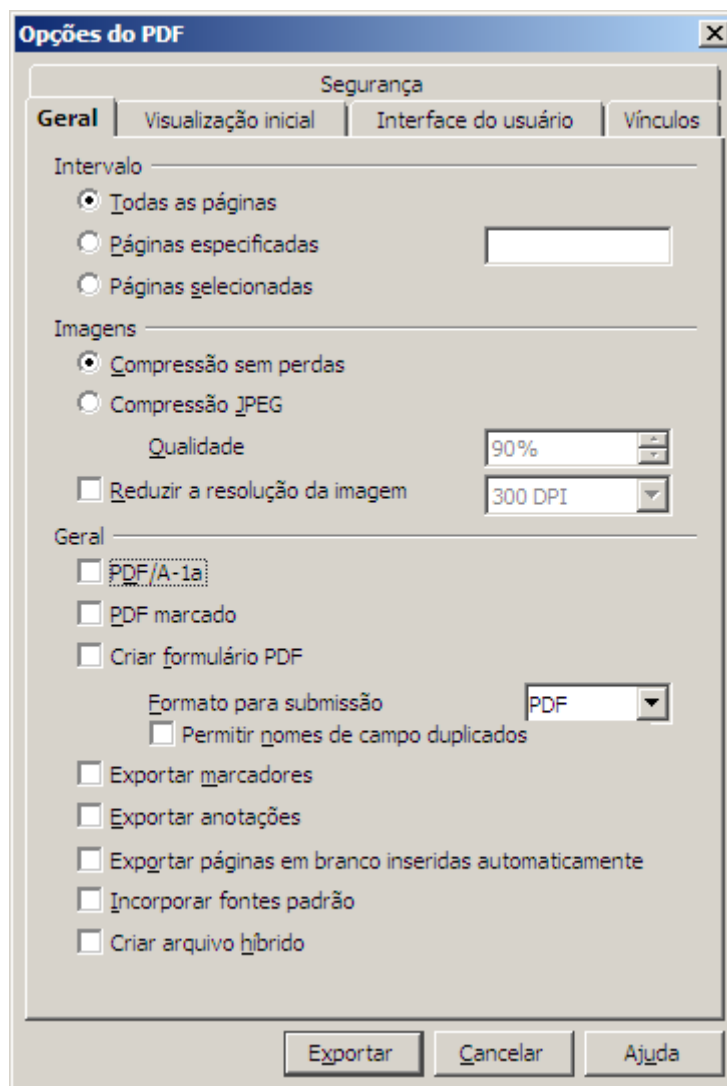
Opções do PDF

X

Segurança

Geral

Visualização inicial

Interface do usuário

Vínculos

Intervalo

Todas as páginas

Páginas especificadas

Páginas selecionadas

Imagens

Compressão sem perdas

Compressão JPEG

Qualidade

90%

Reduzir a resolução da imagem

300 DPI

Geral

PDF/A-1a

PDF marcado

Criar formulário PDF

Formato para submissão

PDF

Permitir nomes de campo duplicados

Exportar marcadores

Exportar anotações

Exportar páginas em branco inseridas automaticamente

Incorporar fontes padrão

Criar arquivo híbrido

Exportar

Cancelar

Ajuda